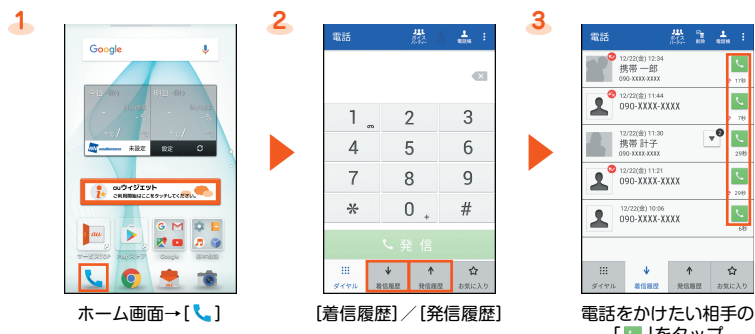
1

Google

未設定

設定

auウィジェット

ご利用開始はここをタッチしてください。

Google

ホーム画面→[ ]

2

電話

1

2

3

4

5

6

7

8

9

*

0

#

発信

ダイヤル

着信履歴

発信履歴

お気に入り

[着信履歴]/[発信履歴]

3

電話

12/22(金) 12:34

携帯 一郎

090-XXXX-XXXX

12/22(金) 11:44

090-XXXX-XXXX

7秒

12/22(金) 11:30

携帯 計子

090-XXXX-XXXX

29秒

12/22(金) 11:21

090-XXXX-XXXX

29秒

12/22(金) 10:06

090-XXXX-XXXX

6秒

ダイヤル

着信履歴

発信履歴

お気に入り

電話をかけたい相手の
[ ]をタップ